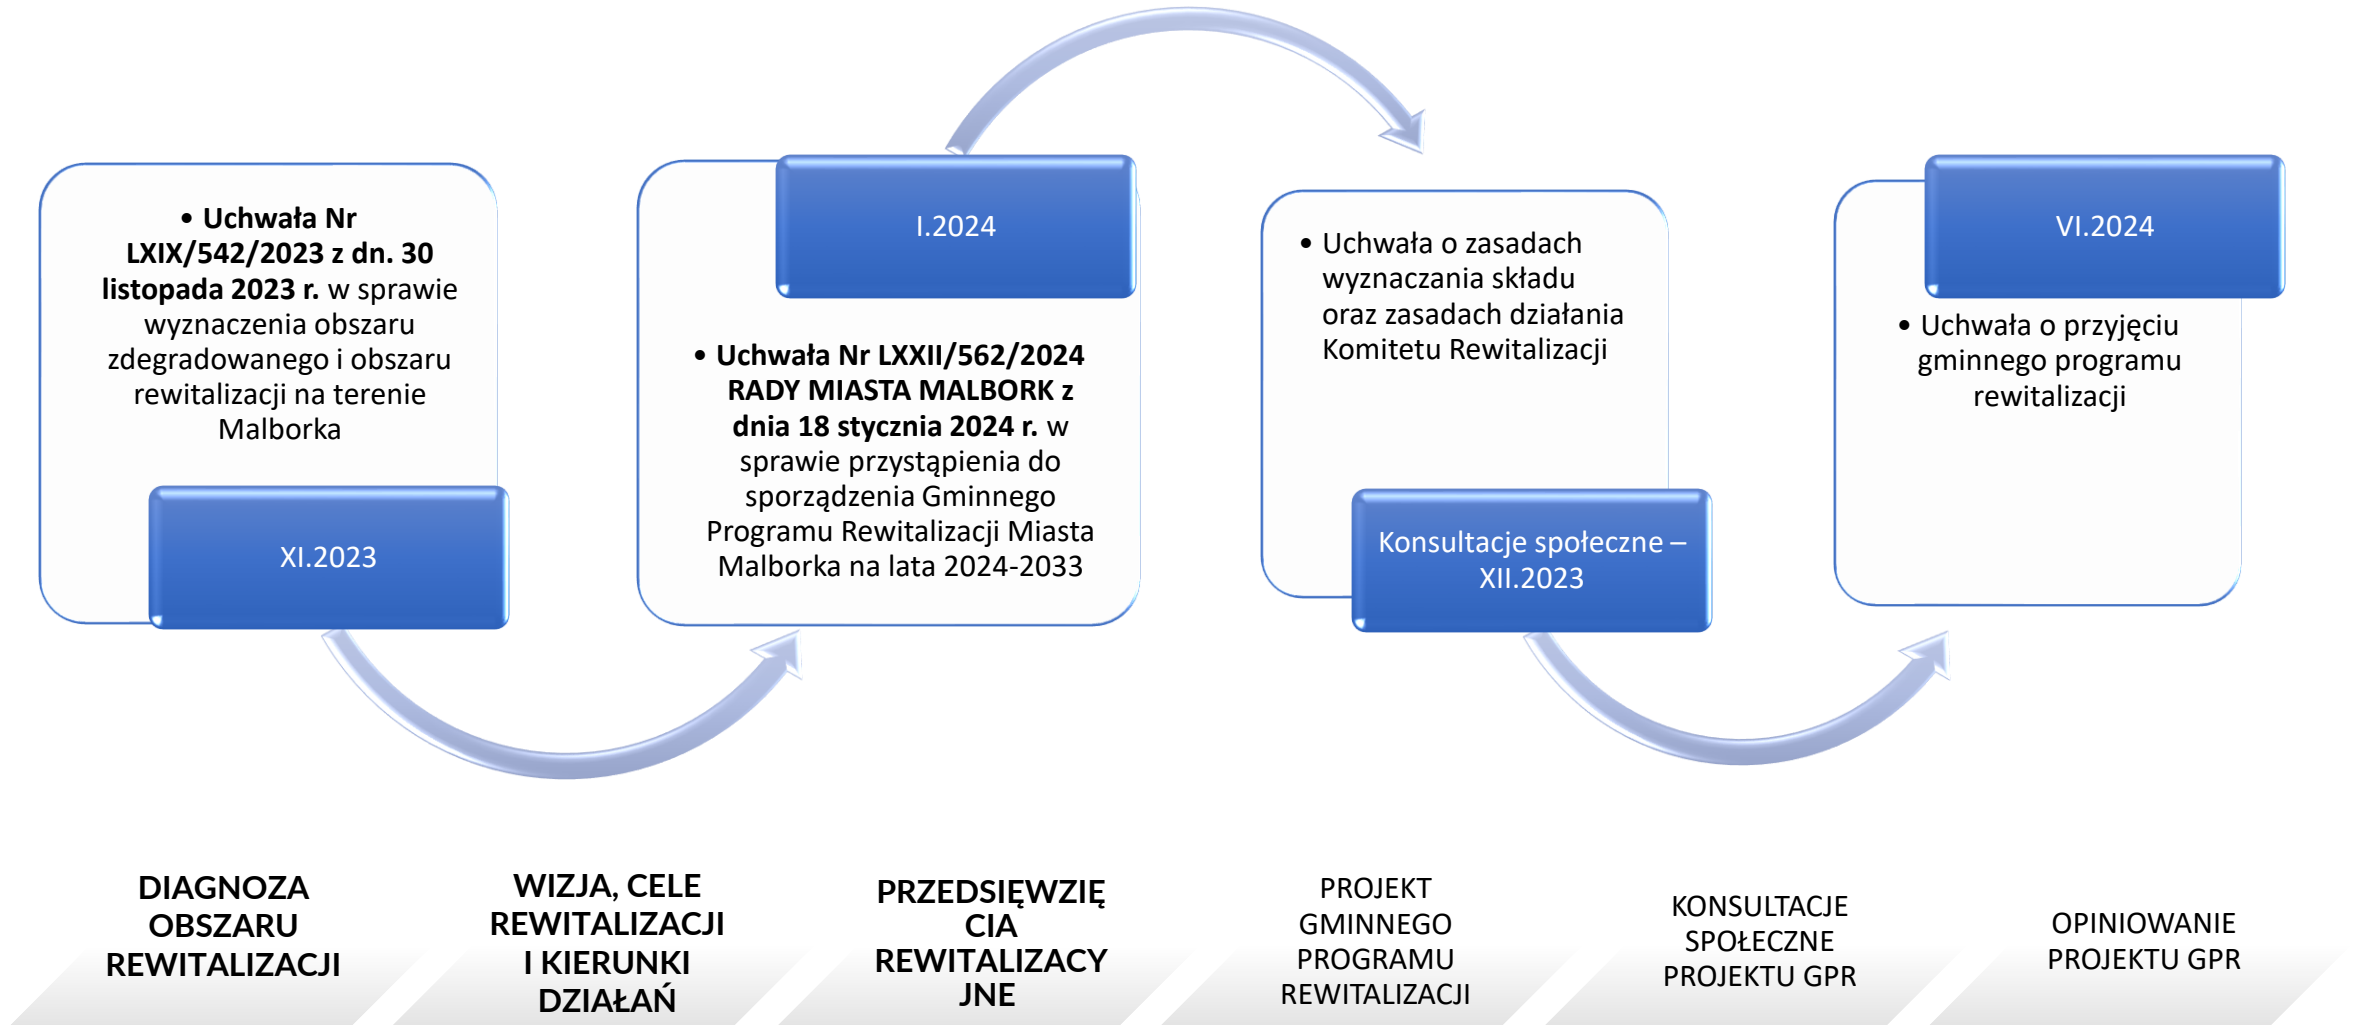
• **Uchwała Nr LXIX/542/2023 z dn. 30 listopada 2023 r.** w sprawie wyznaczenia obszaru zdegradowanego i obszaru rewitalizacji na terenie Malborka

XI.2023

I.2024

• **Uchwała Nr LXXII/562/2024 RADY MIASTA MALBORK z dnia 18 stycznia 2024 r.** w sprawie przystąpienia do sporządzenia Gminnego Programu Rewitalizacji Miasta Malborka na lata 2024-2033

• Uchwała o zasadach wyznaczania składu oraz zasadach działania Komitetu Rewitalizacji

Konsultacje społeczne – XII.2023

VI.2024

• Uchwała o przyjęciu gminnego programu rewitalizacji

DIAGNOZA OBSZARU REWITALIZACJI

WIZJA, CELE REWITALIZACJI I KIERUNKI DZIAŁAŃ

PRZEDSIĘWZIĘCIA REWITALIZACYJNE

PROJEKT GMINNEGO PROGRAMU REWITALIZACJI

KONSULTACJE SPOŁECZNE PROJEKTU GPR

OPINIOWANIE PROJEKTU GPR